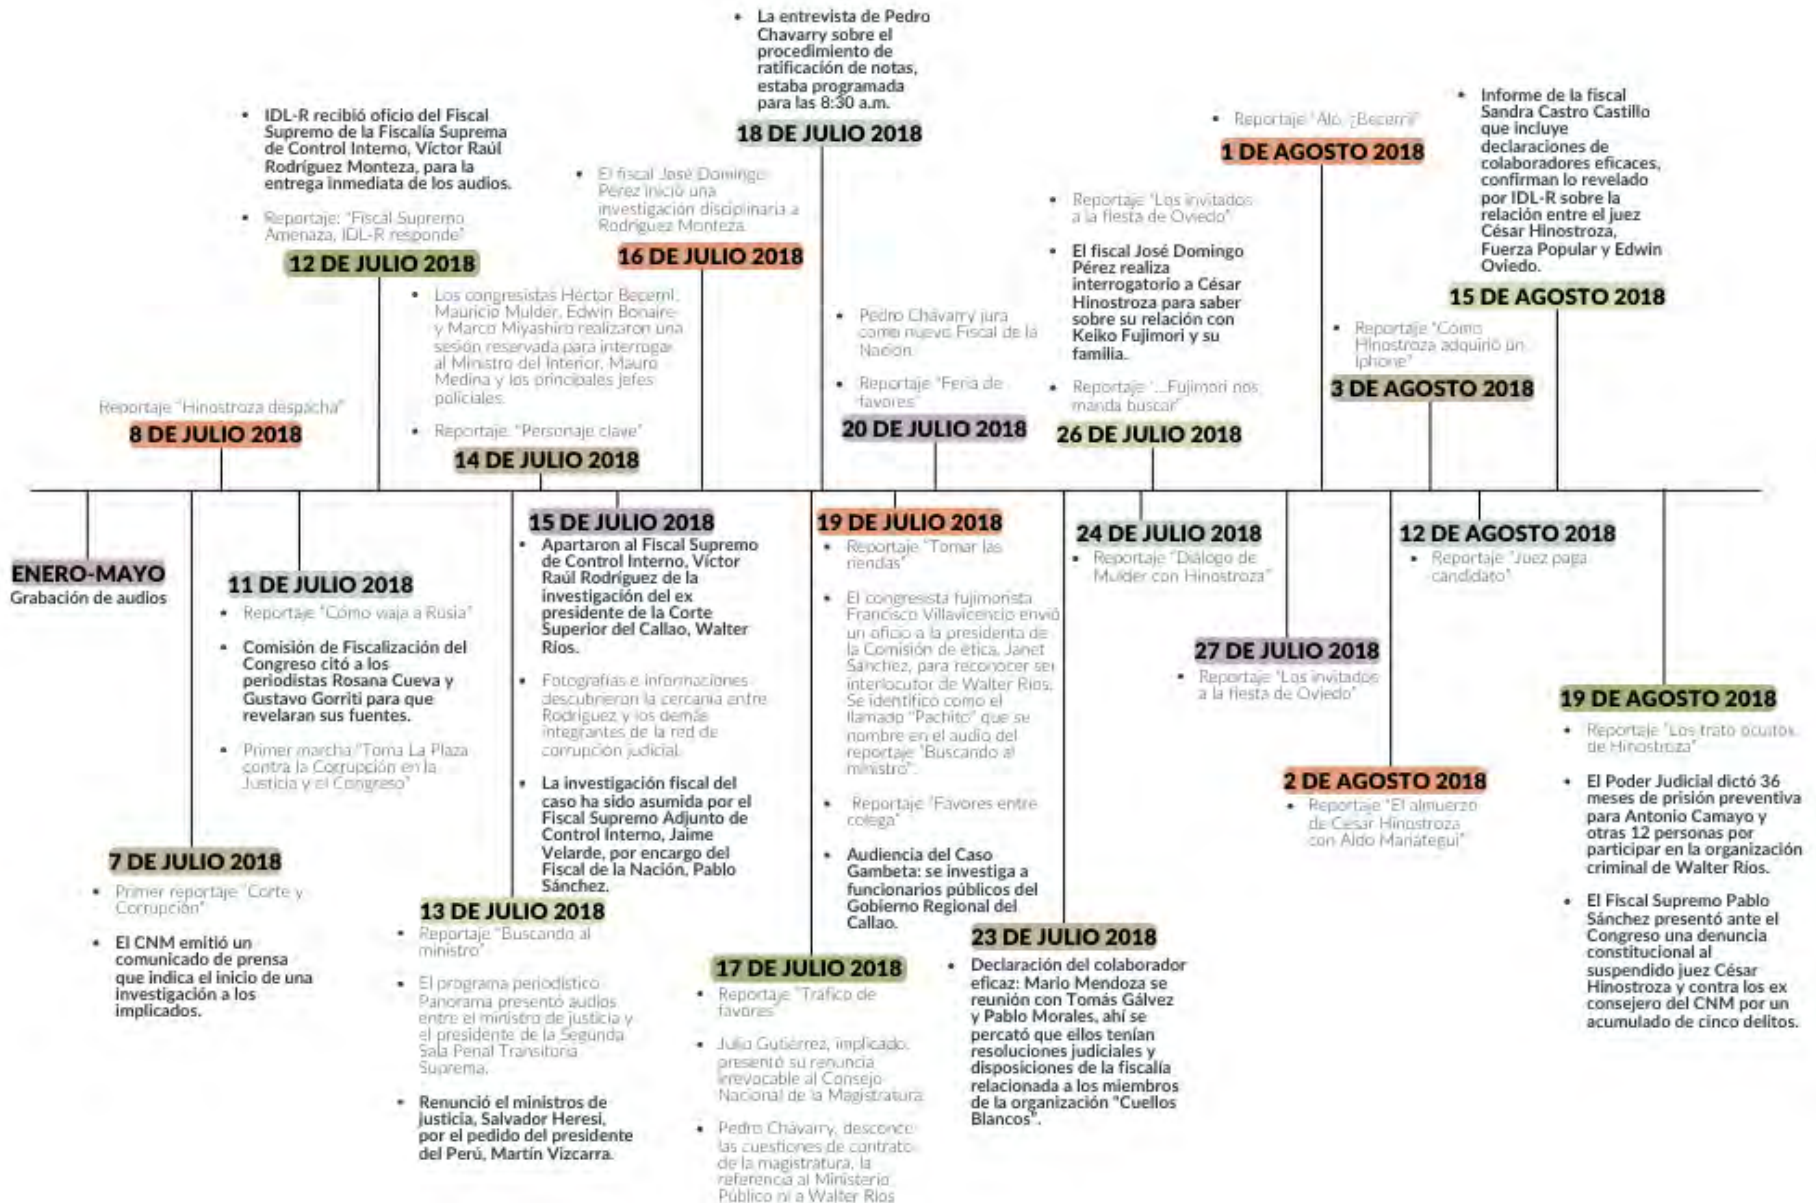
ENERO-MAYO
Grabación de audios

7 DE JULIO 2018
• Primer reportaje "Corte y Corrupción"
• El CNM emitió un comunicado de prensa que indica el inicio de una investigación a los implicados.

Reportaje "Hinostroza despacha"
8 DE JULIO 2018

11 DE JULIO 2018
• Reportaje "Cómo viaja a Rusia"
• Comisión de Fiscalización del Congreso citó a los periodistas Rosana Cueva y Gustavo Gorriti para que revelaran sus fuentes.
• Primer marcha "Toma La Plaza contra la Corrupción en la Justicia y el Congreso"

• IDL-R recibió oficio del Fiscal Supremo de la Fiscalía Suprema de Control Interno, Víctor Raúl Rodríguez Monteza, para la entrega inmediata de los audios.
• Reportaje: "Fiscal Supremo Amenaza, IDL-R responde"
12 DE JULIO 2018

13 DE JULIO 2018
• Reportaje "Buscando al ministro"
• El programa periodístico Panorama presentó audios entre el ministro de justicia y el presidente de la Segunda Sala Penal Transitoria Suprema.
• Renunció el ministros de justicia, Salvador Heresi, por el pedido del presidente del Perú, Martín Vizcarra.

• Los congresistas Héctor Becerril, Mauricio Mulder, Edwin Bonaire y Marco Miyashiro realizaron una sesión reservada para interrogar al Ministro del Interior, Mauro Medina y los principales jefes policiales.
• Reportaje: "Personaje clave"
14 DE JULIO 2018

15 DE JULIO 2018
• Apartaron al Fiscal Supremo de Control Interno, Víctor Raúl Rodríguez de la investigación del ex presidente de la Corte Superior del Callao, Walter Ríos.
• Fotografías e informaciones descubrieron la cercanía entre Rodríguez y los demás integrantes de la red de corrupción judicial.
• La investigación fiscal del caso ha sido asumida por el Fiscal Supremo Adjunto de Control Interno, Jaime Velarde, por encargo del Fiscal de la Nación, Pablo Sánchez.

• El fiscal José Domingo Pérez inició una investigación disciplinaria a Rodríguez Monteza.
16 DE JULIO 2018

17 DE JULIO 2018
• Reportaje "Tráfico de favores"
• Julio Gutiérrez, implicado, presentó su renuncia irrevocable al Consejo Nacional de la Magistratura.
• Pedro Chávarry, desconoce las cuestiones de contrato de la magistratura, la referencia al Ministerio Público ni a Walter Ríos

• La entrevista de Pedro Chavarry sobre el procedimiento de ratificación de notas, estaba programada para las 8:30 a.m.
18 DE JULIO 2018

19 DE JULIO 2018
• Reportaje "Tomar las riendas"
• El congresista fujimorista Francisco Villavicencio envió un oficio a la presidenta de la Comisión de ética, Janet Sánchez, para reconocer ser interlocutor de Walter Ríos. Se identificó como el llamado "Pachito" que se nombre en el audio del reportaje "Buscando al ministro".
• Reportaje "Favores entre colega"
• Audiencia del Caso Gambeta: se investiga a funcionarios públicos del Gobierno Regional del Callao.

• Pedro Chávarry jura como nuevo Fiscal de la Nación
• Reportaje "Feria de favores"
20 DE JULIO 2018

23 DE JULIO 2018
• Declaración del colaborador eficaz: Mario Mendoza se reunión con Tomás Gálvez y Pablo Morales, ahí se percató que ellos tenían resoluciones judiciales y disposiciones de la fiscalía relacionada a los miembros de la organización "Cuellos Blancos".

24 DE JULIO 2018
• Reportaje "Diálogo de Mulder con Hinostroza"

• Reportaje "Los invitados a la fiesta de Oviedo"
• El fiscal José Domingo Pérez realiza interrogatorio a César Hinostroza para saber sobre su relación con Keiko Fujimori y su familia.
• Reportaje "...Fujimori nos manda buscar"
26 DE JULIO 2018

27 DE JULIO 2018
• Reportaje "Los invitados a la fiesta de Oviedo"

• Reportaje "Aló, ¿Becerril"
1 DE AGOSTO 2018

2 DE AGOSTO 2018
• Reportaje "El almuerzo de César Hinostroza con Aldo Mariátegui"

• Reportaje "Cómo Hinostroza adquirió un Iphone"
3 DE AGOSTO 2018

12 DE AGOSTO 2018
• Reportaje "Juez paga candidato"

• Informe de la fiscal Sandra Castro Castillo que incluye declaraciones de colaboradores eficaces, confirman lo revelado por IDL-R sobre la relación entre el juez César Hinostroza, Fuerza Popular y Edwin Oviedo.
15 DE AGOSTO 2018

19 DE AGOSTO 2018
• Reportaje "Los trato ocultos de Hinostroza"
• El Poder Judicial dictó 36 meses de prisión preventiva para Antonio Camayo y otras 12 personas por participar en la organización criminal de Walter Ríos.
• El Fiscal Supremo Pablo Sánchez presentó ante el Congreso una denuncia constitucional al suspendido juez César Hinostroza y contra los ex consejero del CNM por un acumulado de cinco delitos.